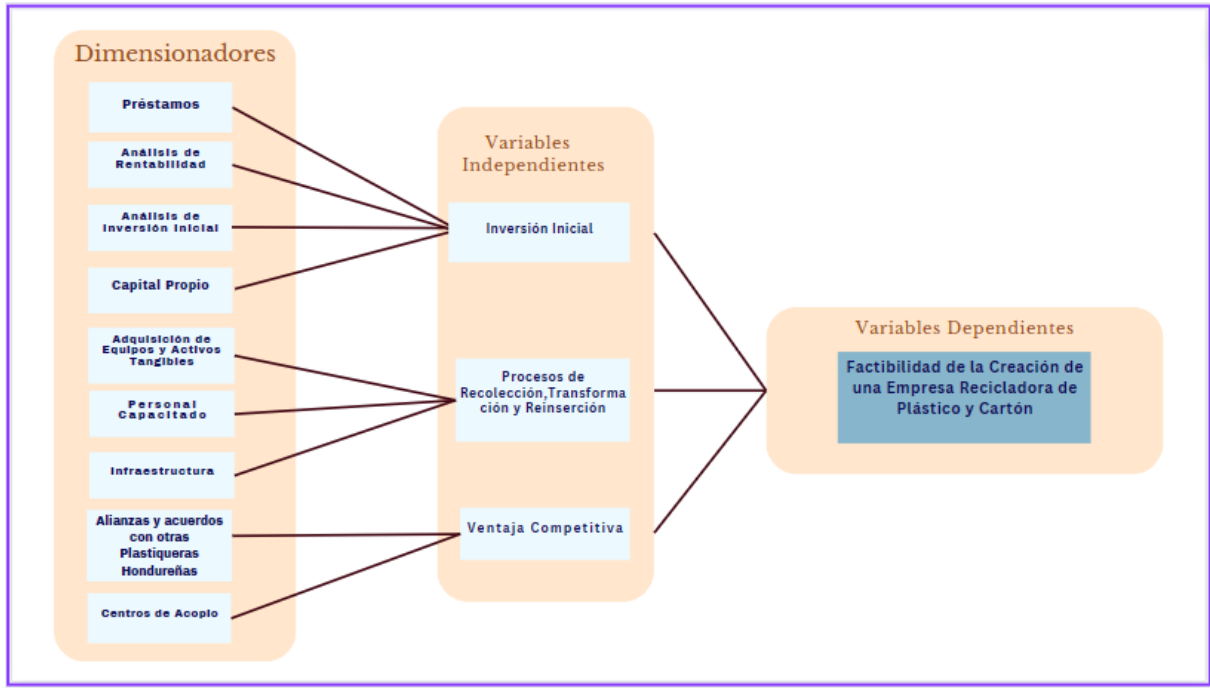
Dimensionadores

Préstamos

Análisis de Rentabilidad

Análisis de Inversión Inicial

Capital Propio

Adquisición de Equipos y Activos Tangibles

Personal Capacitado

Infraestructura

Alianzas y acuerdos con otras Plastiqueras Hondureñas

Centros de Acopio

Variables Independientes

Inversión Inicial

Procesos de Recolección,Transformación y Reinserción

Ventaja Competitiva

Variables Dependientes

Factibilidad de la Creación de una Empresa Recicladora de Plástico y Cartón